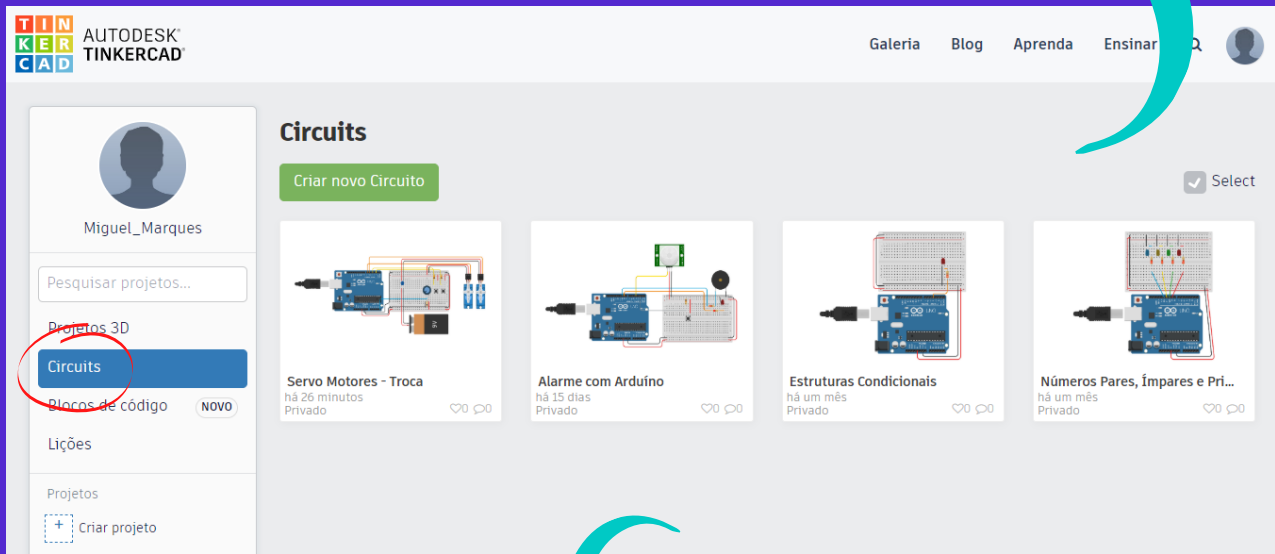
TIN KER CAD AUTODESK TINKERCAD

Galeria Blog Aprenda Ensinar

Miguel_Marques

Pesquisar projetos...

Projetos 3D

Circuits

Blocos de código NOVO

Lições

Projetos

Criar projeto

Circuits

Criar novo Circuito

Select

Servo Motores - Troca
há 26 minutos
Privado 0 0

Alarme com Arduíno
há 15 dias
Privado 0 0

Estruturas Condicionais
há um mês
Privado 0 0

Números Pares, Ímpares e Pri...
há um mês
Privado 0 0